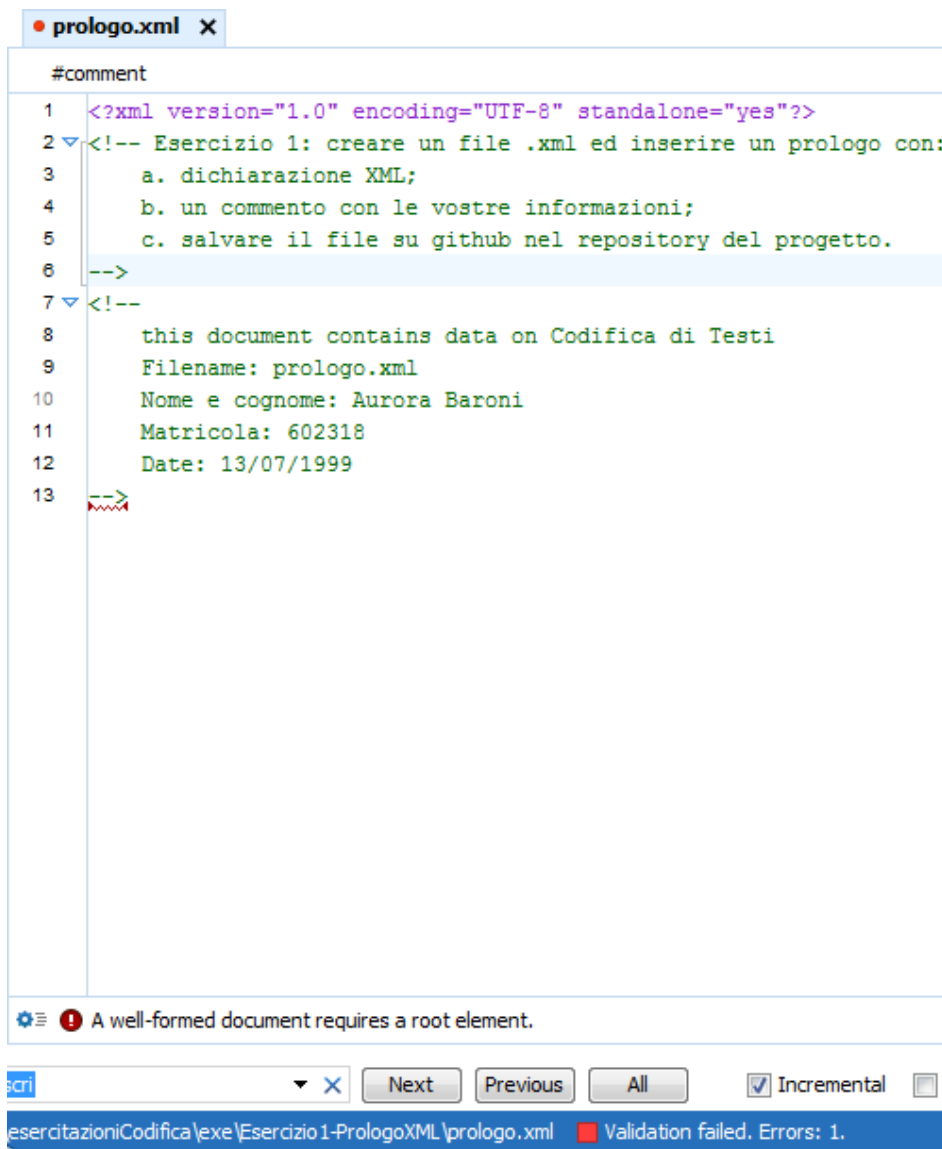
prologo.xml ✕

#comment

1 <?xml version="1.0" encoding="UTF-8" standalone="yes"?>
2 <!-- Esercizio 1: creare un file .xml ed inserire un prologo con:
3 a. dichiarazione XML;
4 b. un commento con le vostre informazioni;
5 c. salvare il file su github nel repository del progetto.
6 -->
7 <!--
8 this document contains data on Codifica di Testi
9 Filename: prologo.xml
10 Nome e cognome: Aurora Baroni
11 Matricola: 602318
12 Date: 13/07/1999
13 -->

A well-formed document requires a root element.

scri
Next Previous All Incremental

esercitazioniCodifica\exe\Esercizio1-PrologoXML\prologo.xml Validation failed. Errors: 1.